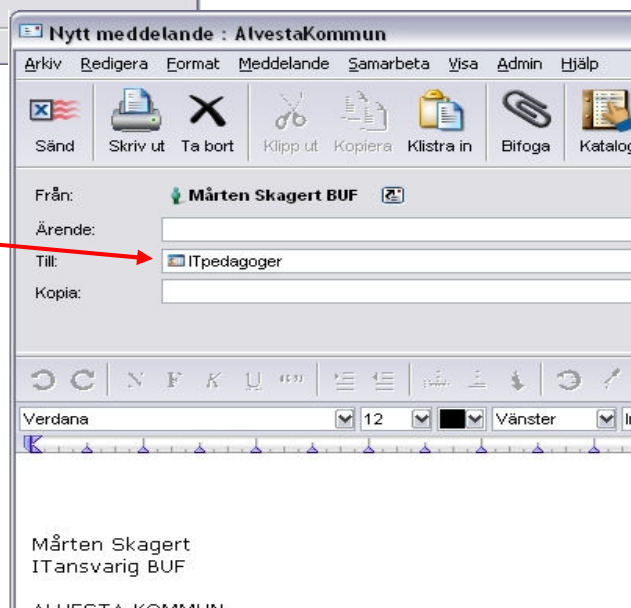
Nytt meddelande : AlvestaKommun

Arkiv Redigera Format Meddelande Samarbeta Visa Admin Hjälp

Sänd Skriv ut Ta bort Klipp ut Kopiera Klistra in Bifoga Katalog

Från: Mårten Skagert BUF

Ärende:

Till: ITpedagoger

Kopia:

Verdana 12 Vänster

Mårten Skagert
ITansvarig BUF

ALVESTA KOMMUN